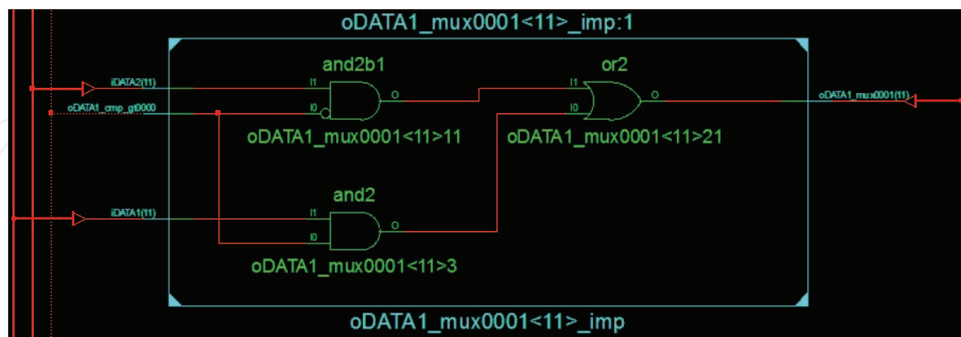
oDATA1_mux0001<11>_imp:1

iDATA2(11)

oDATA1_cmp_gt0000

and2b1

I1

I0

O

oDATA1_mux0001<11>11

or2

I1

I0

O

oDATA1_mux0001<11>21

oDATA1_mux0001(11)

and2

iDATA1(11)

I1

I0

O

oDATA1_mux0001<11>3

oDATA1_mux0001<11>_imp